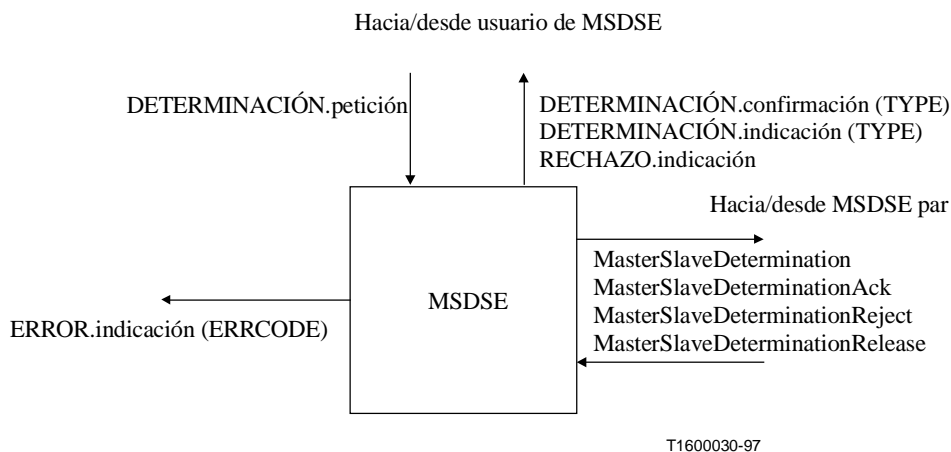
Hacia/desde usuario de MSDSE

DETERMINACIÓN.petición

DETERMINACIÓN.confirmación (TYPE)
DETERMINACIÓN.indicación (TYPE)
RECHAZO.indicación

Hacia/desde MSDSE par

MasterSlaveDetermination
MasterSlaveDeterminationAck
MasterSlaveDeterminationReject
MasterSlaveDeterminationRelease

MSDSE

ERROR.indicación (ERRCODE)

T1600030-97